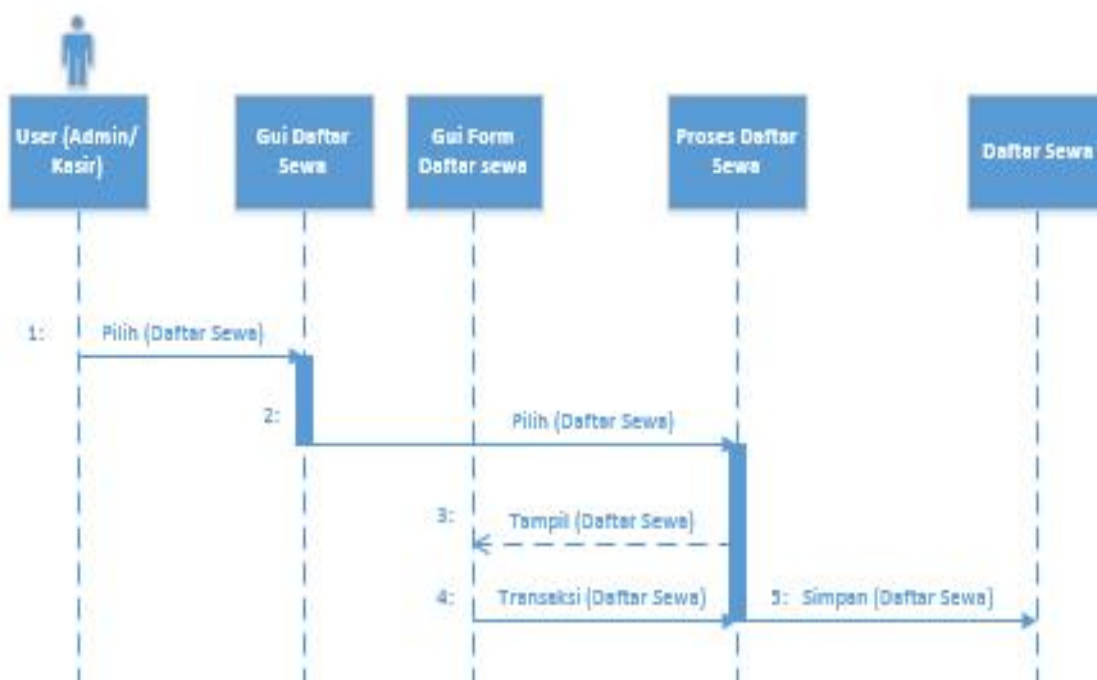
User (Admin/ Kasir)

Gui Daftar Sewa

Gui Form Daftar sewa

Proses Daftar Sewa

Daftar Sewa

1: Pilih (Daftar Sewa)

2: Pilih (Daftar Sewa)

3: Tampil (Daftar Sewa)

4: Transaksi (Daftar Sewa)

5: Simpan (Daftar Sewa)